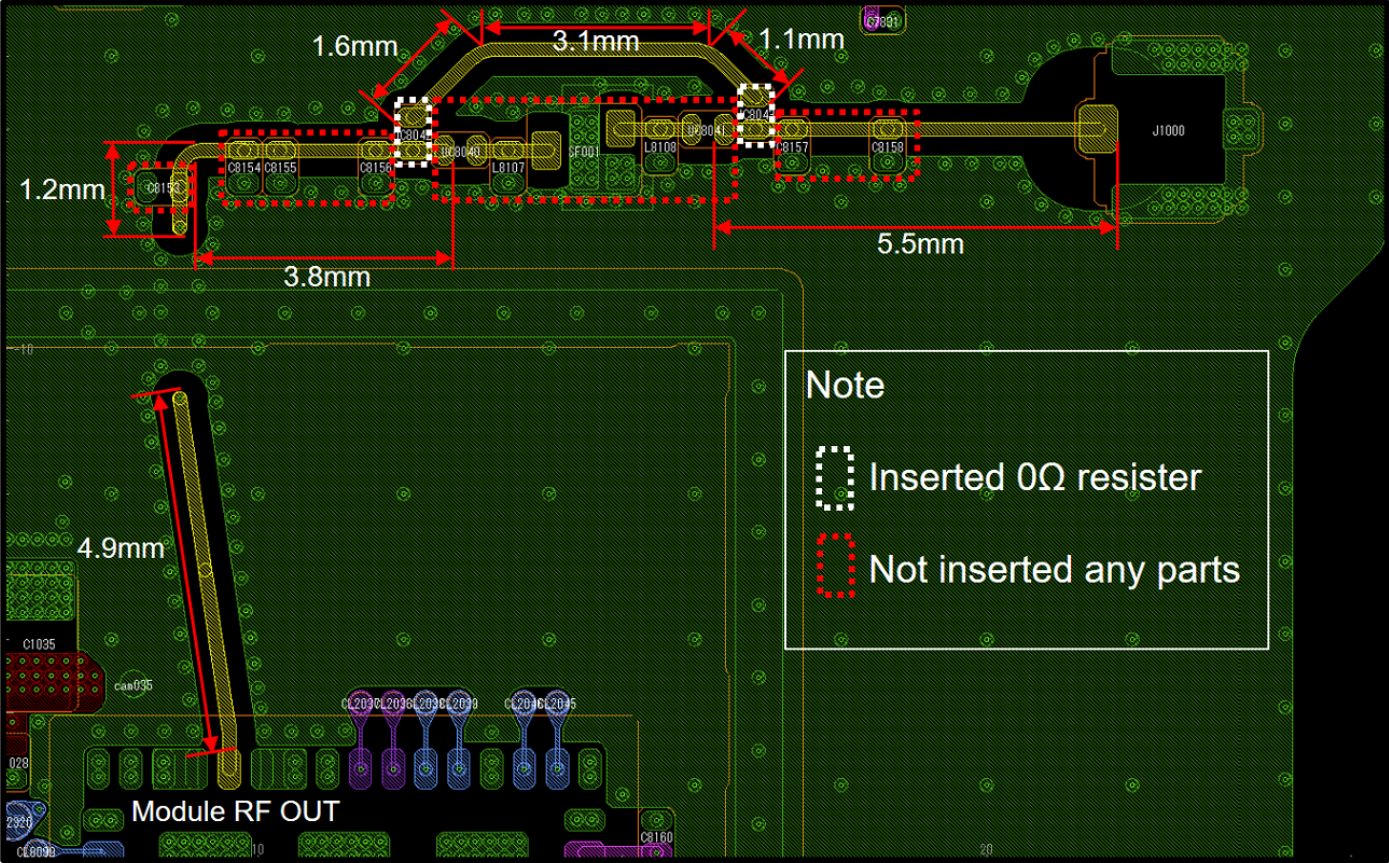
1.6mm
3.1mm
1.1mm
C7831
C8040
U8040
SF001
L8108
U8041
C8041
C8157
C8158
J1000
1.2mm
C8153
C8154
C8155
C8156
L8107
5.5mm
3.8mm
10
Note
Inserted 0Ω resister
Not inserted any parts
4.9mm
C1035
cam035
028
CL2037
CL2036
CL2038
CL2039
CL2046
CL2045
2320
CL8090
Module RF OUT
10
C8160
20